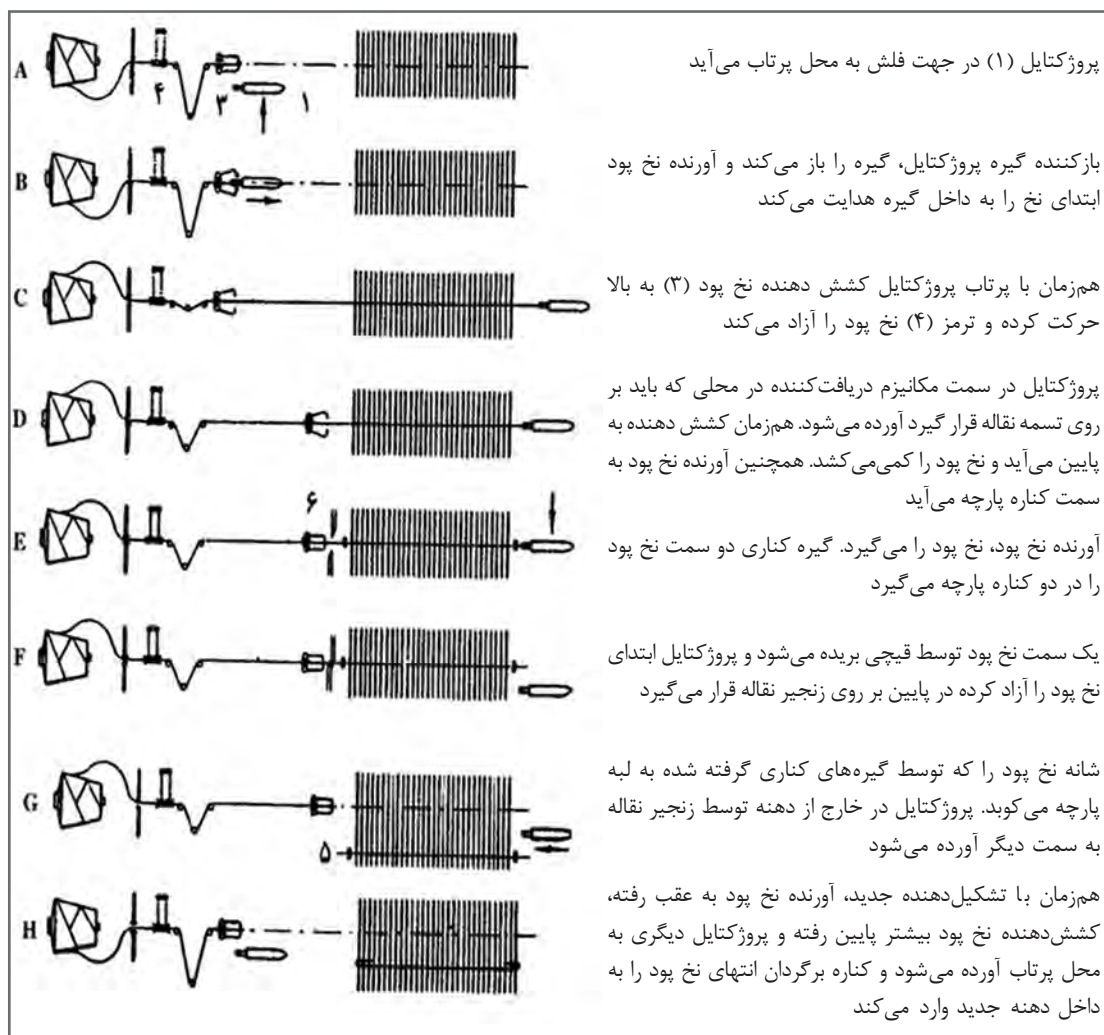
پروژکتایل (۱) در جهت فلش به محل پرتاب می‌آید

A
۴ ۳ ۱

بازکننده گیره پروژکتایل، گیره را باز می‌کند و آورنده نخ پود ابتدای نخ را به داخل گیره هدایت می‌کند

B

هم‌زمان با پرتاب پروژکتایل کشش دهنده نخ پود (۳) به بالا حرکت کرده و ترمز (۴) نخ پود را آزاد می‌کند

C

پروژکتایل در سمت مکانیزم دریافت‌کننده در محلی که باید بر روی تسمه نقاله قرار گیرد آورده می‌شود. هم‌زمان کشش دهنده به پایین می‌آید و نخ پود را کمی‌می‌کشد. همچنین آورنده نخ پود به سمت کناره پارچه می‌آید

D

آورنده نخ پود، نخ پود را می‌گیرد. گیره کناری دو سمت نخ پود را در دو کناره پارچه می‌گیرد

E
۶

یک سمت نخ پود توسط قیچی بریده می‌شود و پروژکتایل ابتدای نخ پود را آزاد کرده در پایین بر روی زنجیر نقاله قرار می‌گیرد

F

شانه نخ پود را که توسط گیره‌های کناری گرفته شده به لبه پارچه می‌کوبد. پروژکتایل در خارج از دهنه توسط زنجیر نقاله به سمت دیگر آورده می‌شود

G
۵

هم‌زمان با تشکیل‌دهنده جدید، آورنده نخ پود به عقب رفته، کشش‌دهنده نخ پود بیشتر پایین رفته و پروژکتایل دیگری به محل پرتاب آورده می‌شود و کناره برگردان انتهای نخ پود را به داخل دهنه جدید وارد می‌کند

H